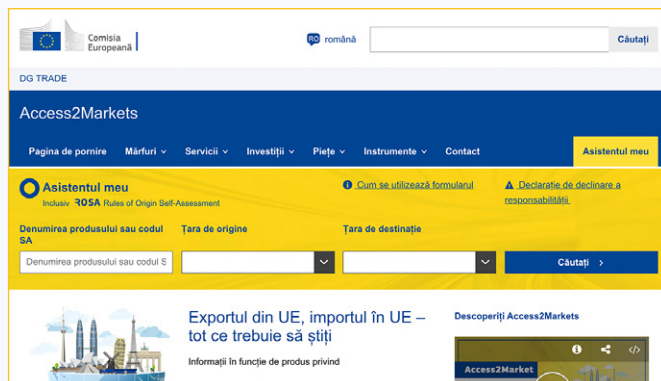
Comisia Europeană

RO română

Căutați

DG TRADE

Access2Markets

Pagina de pornire Mărfuri Servicii Investiții Piețe Instrumente Contact Asistentul meu

Asistentul meu
Inclusiv ROSA Rules of Origin Self-Assessment

Cum se utilizează formularul

Declarație de declinare a responsabilității

Denumirea produsului sau codul SA

Țara de origine

Țara de destinație

Denumirea produsului sau codul S

Căutați

Exportul din UE, importul în UE – tot ce trebuie să știți

Informații în funcție de produs privind

Descoperiți Access2Markets

Access2Market